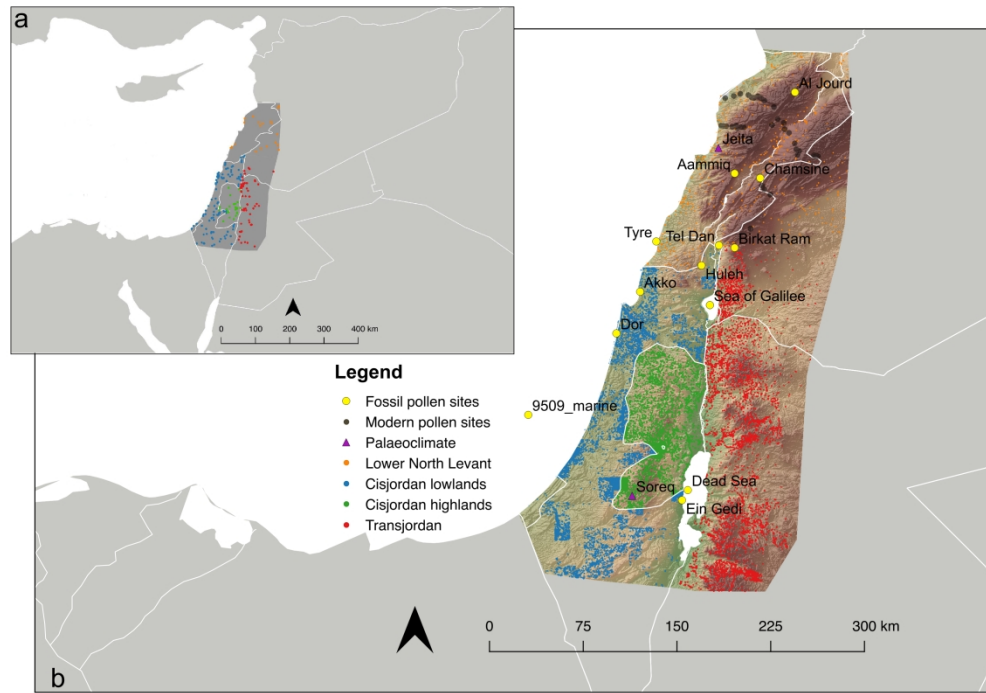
a

0 100 200 300 400 km

Al Jourd
Jeita
Aammiq
Chamsine
Tyre
Tel Dan
Birkat Ram
Huleh
Akko
Sea of Galilee
Dor

Legend
Fossil pollen sites
Modern pollen sites
Palaeoclimate
Lower North Levant
Cisjordan lowlands
Cisjordan highlands
Transjordan

9509_marine
Soreq
Dead Sea
Ein Gedi

0 75 150 225 300 km

b